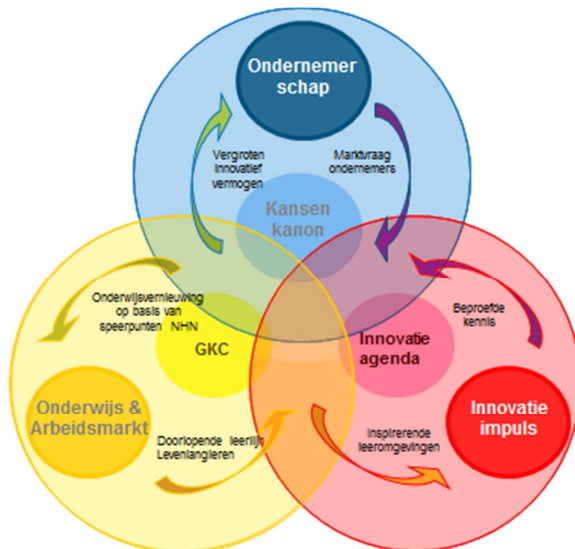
Ondernemer schap

Vergroten innovatief vermogen

Marktvraag ondernemers

Kansen kanon

Onderwijsvernieuwing op basis van speerpunten NHN

GKC

Innovatie agenda

Beproefde kennis

Onderwijs & Arbeidsmarkt

Doorlopende leerlijn Levenlangleren

Inspirerende leeromgevingen

Innovatie impuls